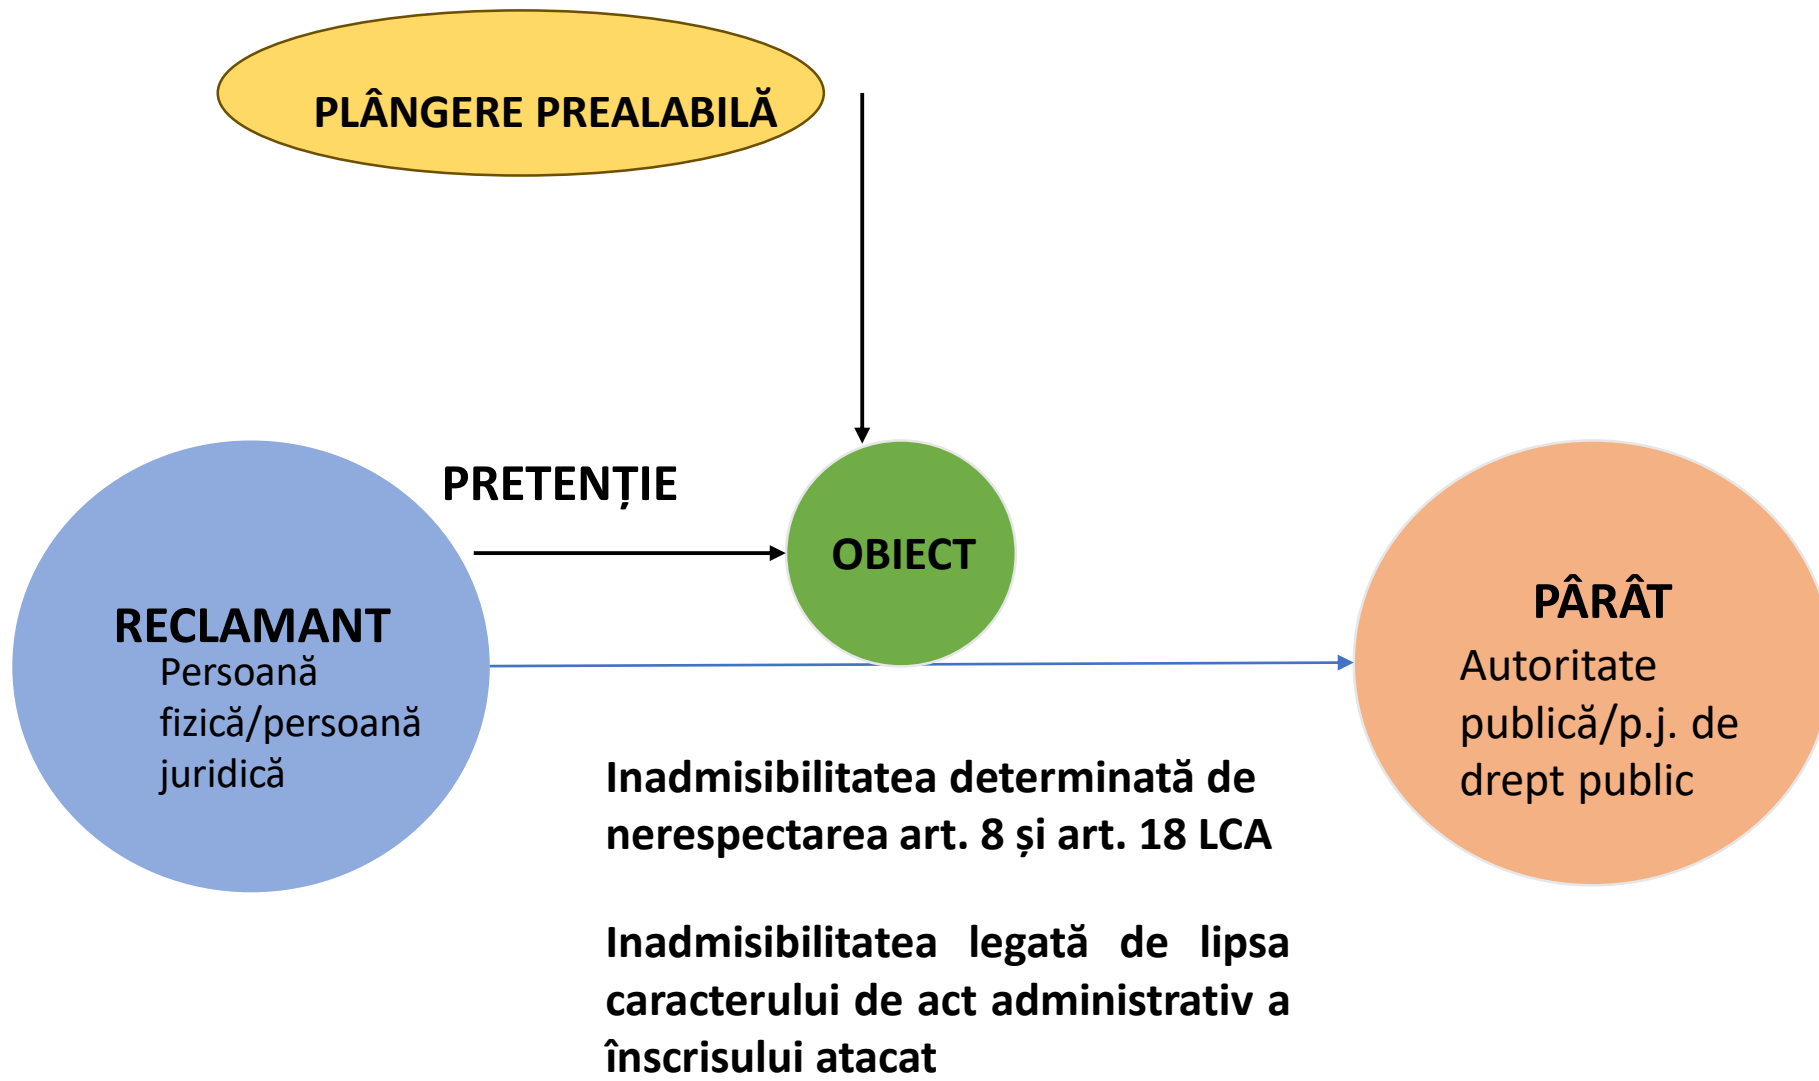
PLÂNGERE PREALABILĂ

PRETENȚIE

OBIECT

RECLAMANT
Persoană fizică/persoană juridică

PÂRÂT
Autoritate publică/p.j. de drept public

Inadmisibilitatea determinată de nerespectarea art. 8 și art. 18 LCA

Inadmisibilitatea legată de lipsa caracterului de act administrativ a înscrisului atacat